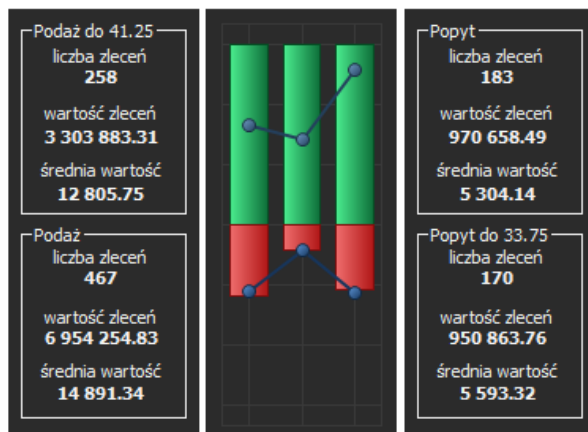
Podaż do 41.25
liczba zleceń
258
wartość zleceń
3 303 883.31
średnia wartość
12 805.75

Podaż
liczba zleceń
467
wartość zleceń
6 954 254.83
średnia wartość
14 891.34

Popyt
liczba zleceń
183
wartość zleceń
970 658.49
średnia wartość
5 304.14

Popyt do 33.75
liczba zleceń
170
wartość zleceń
950 863.76
średnia wartość
5 593.32